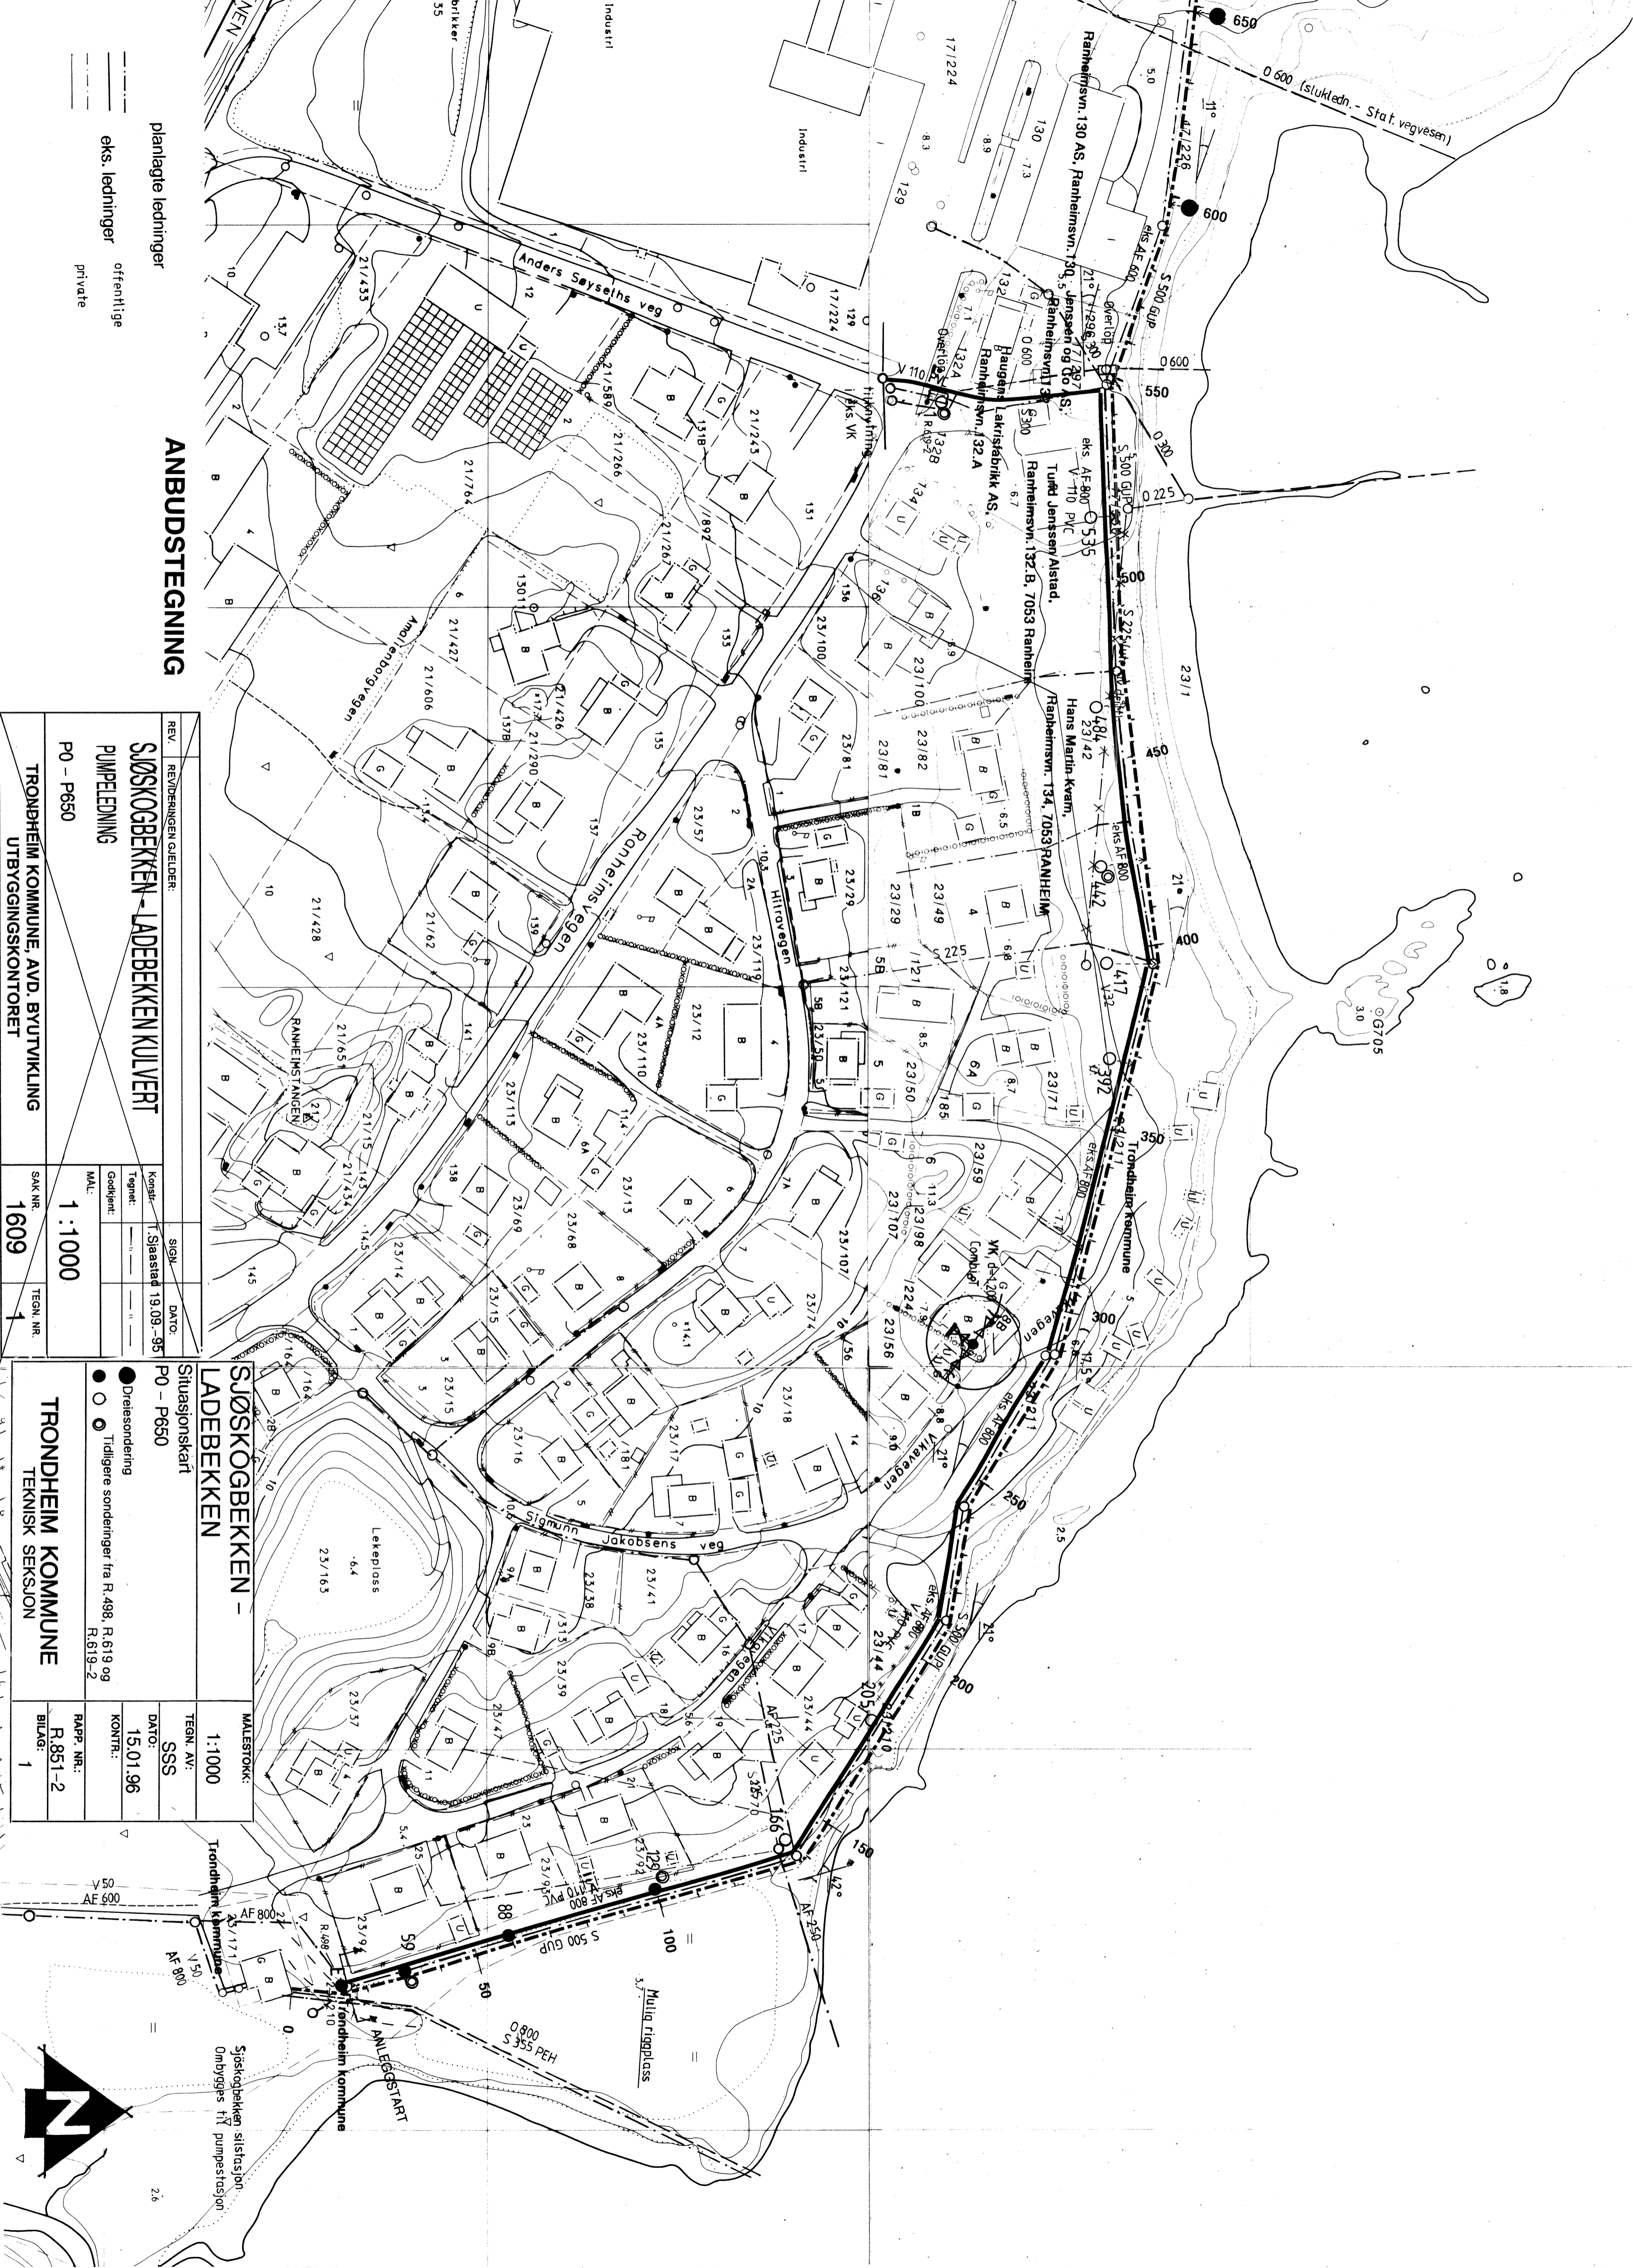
planlagte ledninger
eks. ledninger offentlige
private

ANBUDSTEGNING

| REV. | REVIDERINGEN GJELDER: | SIGN. | DATO: |
|---|---|---|---|
| SJØSKOGBEKKEN - LADEBEKKEN KULVERT | | | |
| PUMPELEDNING | | Konstr.: T.Sjaastad | 19.09.95 |
| P0 - P650 | | Tegnet: | |
| | | Godkjent: | |
| | | MÅL: 1:1000 | |
| TRONDHEIM KOMMUNE, AVD. BYUTVIKLING UTBYGGINGSKONTORET | | SAK NR. 1609 | TEGN. NR. 1 |

SJØSKOGBEKKEN - LADEBEKKEN
Situasjonskart
P0 - P650
Dreiesondering
Tidligere sonderinger fra R.498, R.619 og R.619-2
TRONDHEIM KOMMUNE
TEKNISK SEKSJON

| MALESTOKK: | 1:1000 |
|---|---|
| TEGN. AV: | SSS |
| DATO: | 15.01.96 |
| KONTR.: | |
| RAPP. NR.: | R.851-2 |
| BILAG: | 1 |

Industri
Industri
Anders Søyseths veg
Amalienborgvegen
Ranheimsvegen
Hitravegen
Vikavegen
Sigmunn Jakobsens veg
Ranheimstangen
Lekeplass
Ranheimsvn. 130 AS, Ranheimsvn. 130
Jenssen og Co AS, Ranheimsvn. 132
Haugens Lakrisfabrikk AS, Ranheimsvn. 132 A
Tufrid Jenssen Alstad, Ranheimsvn. 132 B, 7053 Ranheim
Hans Martin Kvam, Ranheimsvn. 134, 7053 RANHEIM
Trondheim Kommune
Trondheim kommune
Mulig riggplass
ANLEGGSTART
Sjøskogbekken silstasjon. Ombygges til pumpestasjon
O 600 (stukledn. - Stat. vegvesen)
S 500 GUP
eks. AF 600
eks. AF 800
V 110 PVC
S 300 GUP
S 225
S 355 PEH
O 800
AF 250
AF 225
V 50
AF 600
AF 800
R.498
Combel
overløp
tilknytning i eks. VK
650
600
550
500
450
400
350
300
250
200
150
100
50
0
535
484
442
417
392
205
166
129
88
59
21/433
21/589
21/266
21/243
21/764
21/267
21/427
21/606
21/426
21/290
21/62
21/428
21/651
21/15
17/224
17/226
23/100
23/81
23/82
23/42
23/57
23/29
23/49
23/119
23/12
23/121
23/110
23/50
23/71
23/115
23/13
23/59
23/69
23/68
23/107
23/98
23/74
23/15
23/14
23/56
23/18
23/16
23/17
23/165
23/41
23/38
23/39
23/47
23/44
23/57
23/92
23/94
23/171
23/1
G705